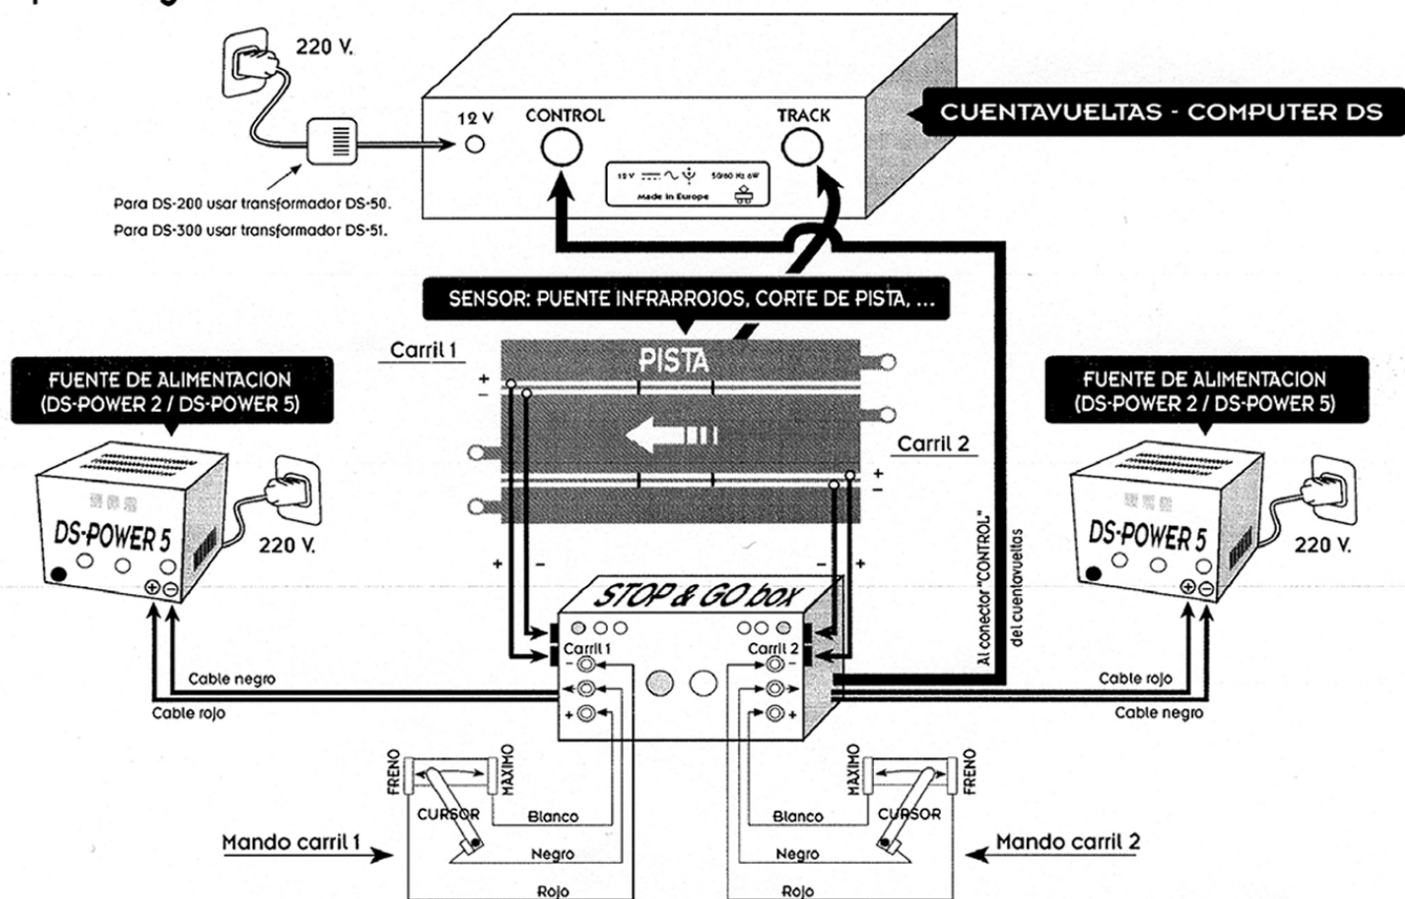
220 V.

12 V
CONTROL
TRACK

CUENTAVUELTAS - COMPUTER DS

12 V 50/60 Hz 6W
Made in Europe

Para DS-200 usar transformador DS-50.
Para DS-300 usar transformador DS-51.

SENSOR: PUENTE INFRARROJOS, CORTE DE PISTA, ...

Carril 1

PISTA

Carril 2

FUENTE DE ALIMENTACION (DS-POWER 2 / DS-POWER 5)

DS-POWER 5

220 V.

FUENTE DE ALIMENTACION (DS-POWER 2 / DS-POWER 5)

DS-POWER 5

220 V.

Al conector "CONTROL" del cuentavueltas

STOP & GO box

Carril 1
Carril 2

Cable negro
Cable rojo

Cable rojo
Cable negro

FRENO
MAXIMO
CURSOR
Blanco
Negro
Rojo
Mando carril 1

MAXIMO
FRENO
CURSOR
Blanco
Negro
Rojo
Mando carril 2